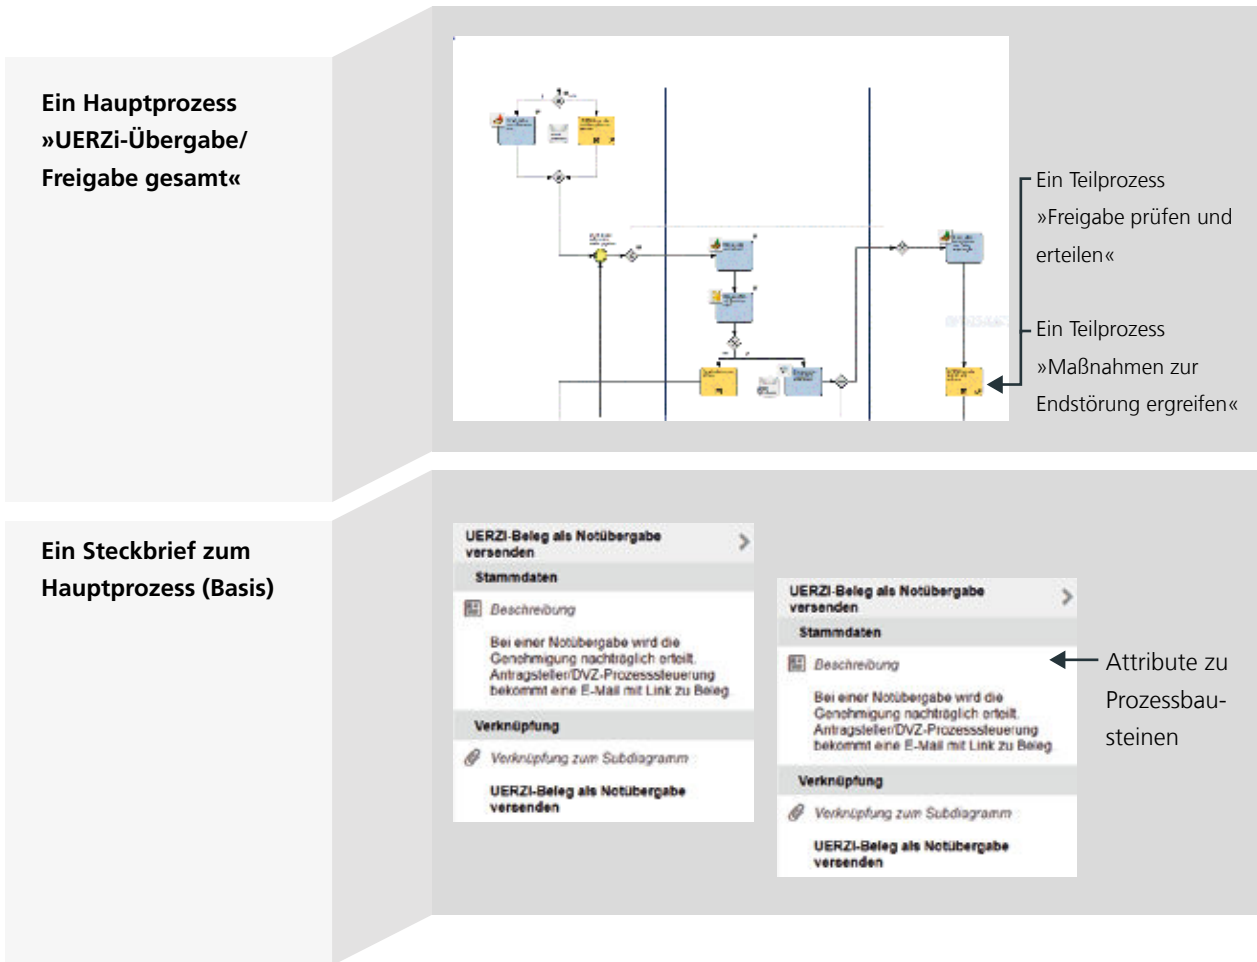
Ein Hauptprozess »UERZi-Übergabe/ Freigabe gesamt«

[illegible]

Ein Teilprozess »Freigabe prüfen und erteilen«

Ein Teilprozess »Maßnahmen zur Endstörung ergreifen«

Ein Steckbrief zum Hauptprozess (Basis)

UERZI-Beleg als Notübergabe versenden

Stammdaten

Beschreibung

Bei einer Notübergabe wird die Genehmigung nachträglich erteilt. Antragsteller/DVZ-Prozesssteuerung bekommt eine E-Mail mit Link zu Beleg.

Verknüpfung

Verknüpfung zum Subdiagramm

UERZI-Beleg als Notübergabe versenden

UERZI-Beleg als Notübergabe versenden

Stammdaten

Beschreibung

Bei einer Notübergabe wird die Genehmigung nachträglich erteilt. Antragsteller/DVZ-Prozesssteuerung bekommt eine E-Mail mit Link zu Beleg.

Verknüpfung

Verknüpfung zum Subdiagramm

UERZI-Beleg als Notübergabe versenden

Attribute zu Prozessbausteinen